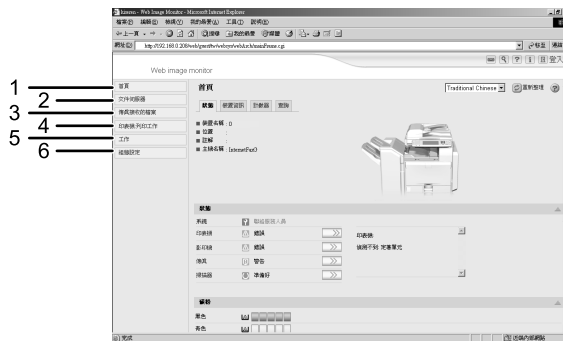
homon - Web Image Monitor - Microsoft Internet Explorer

檔案(F) 編輯(E) 檢視(V) 我的最愛(A) 工具(T) 說明(H)

上一頁 搜尋 我的最愛

網址(D) http://192.168.0.208/web/guest/tw/websys/webArch/mainFrame.cgi 移至 連結

Web image monitor

1 首頁
2 文件伺服器
3 傳真接收的檔案
4 印表機:列印工作
5 工作
6 網絡設定

首頁

Traditional Chinese 重新整理

狀態 裝置資訊 計數器 關於

裝置名稱 : 0
位置 :
註解 :
主機名稱 : [internetFax0]

狀態

系統 聯絡服務人員
印表機 錯誤
影印機 錯誤
傳真 警告
掃描器 準備好

印表機:
偵測不到 定著單元

碳粉

黑色
青色

完成 近端內部網路